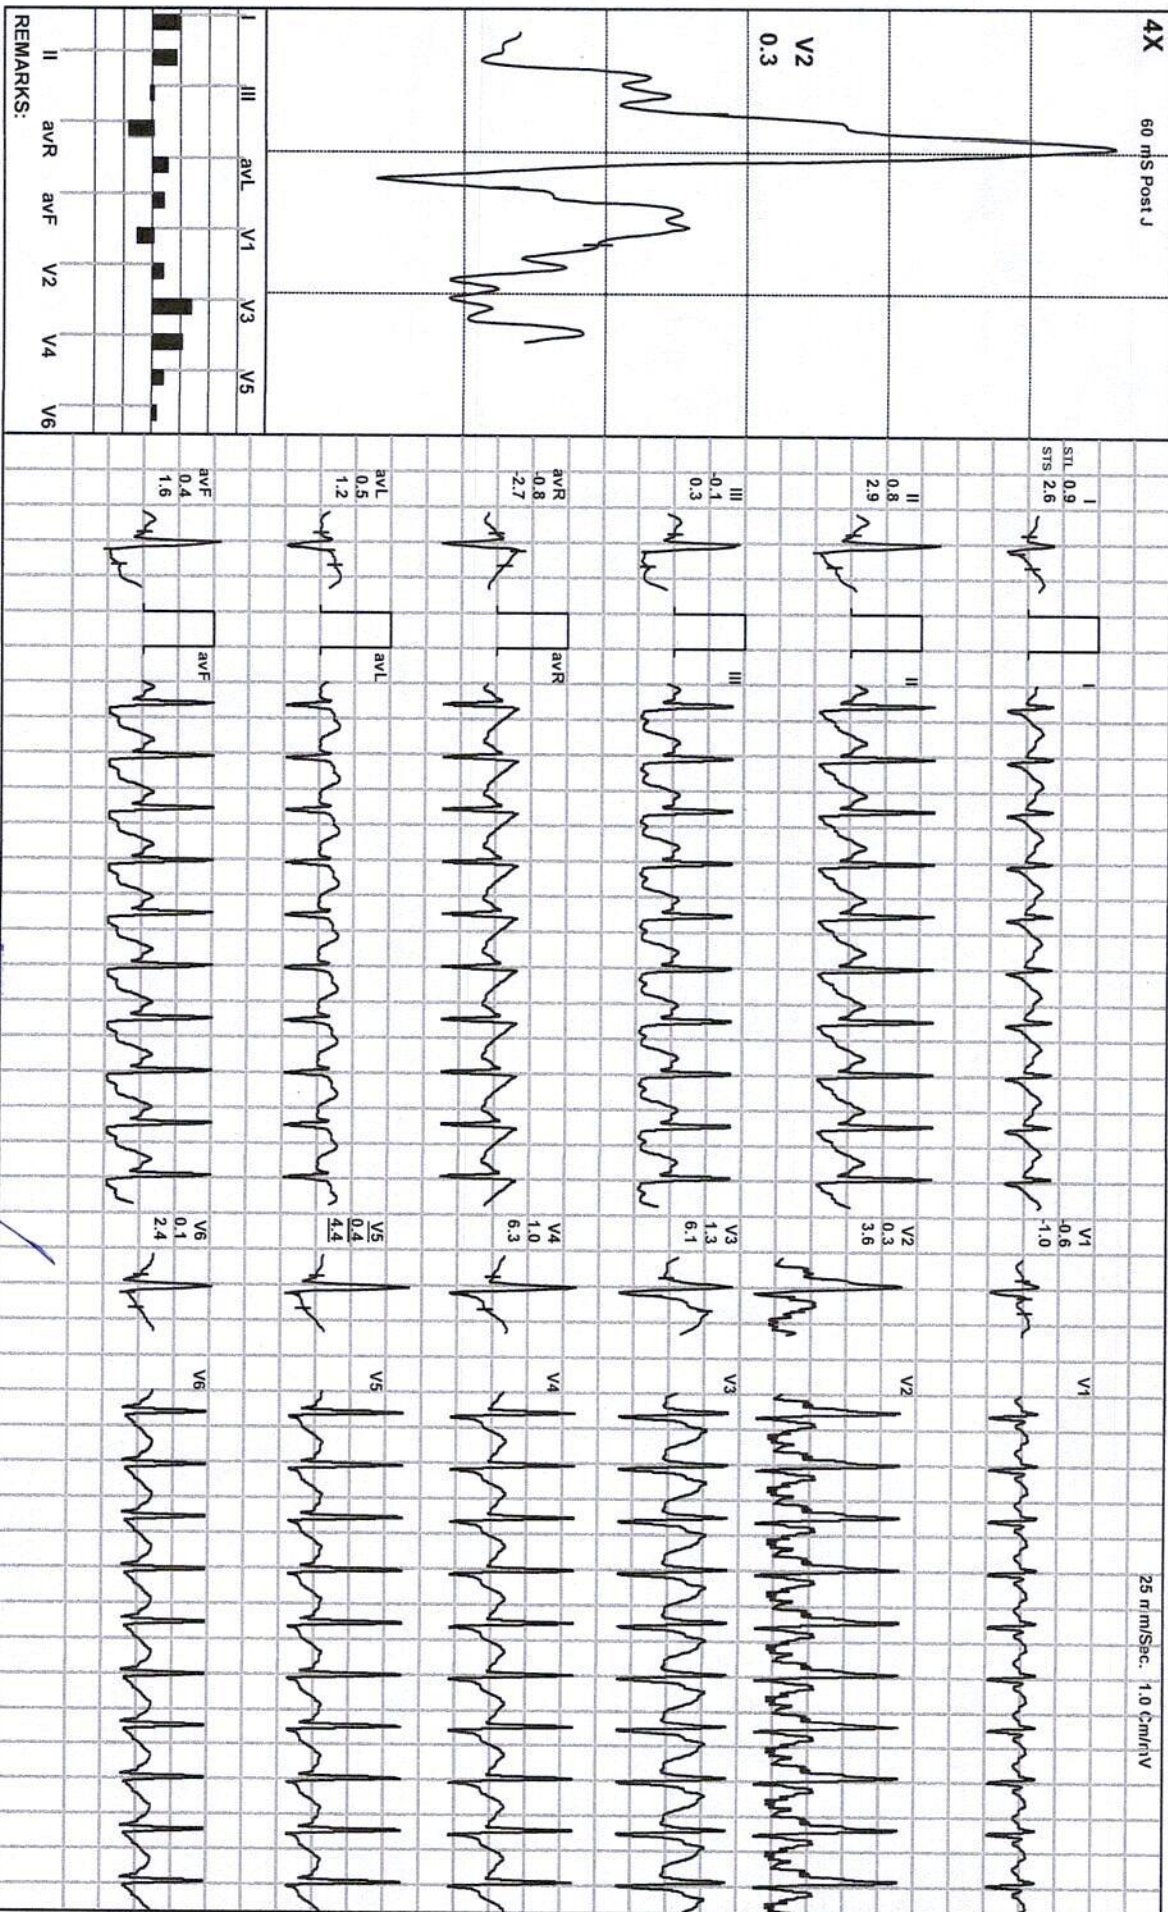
4X 60 mS Post J

V2
0.3

I III avL V1 V3 V5
II avR avF V2 V4 V6
REMARKS:

I
STL 0.9
STS 2.6

II
0.8
2.9

III
-0.1
0.3

avR
-0.8
-2.7

avL
0.5
1.2

avF
0.4
1.6

I
II
III
avR
avL
avF

V1
-0.6
-1.0

V2
0.3
3.6

V3
1.3
6.1

V4
1.0
6.3

V5
0.4
4.4

V6
0.1
2.4

V1
V2
V3
V4
V5
V6

25 mm/Sec. 1.0 cm/mV